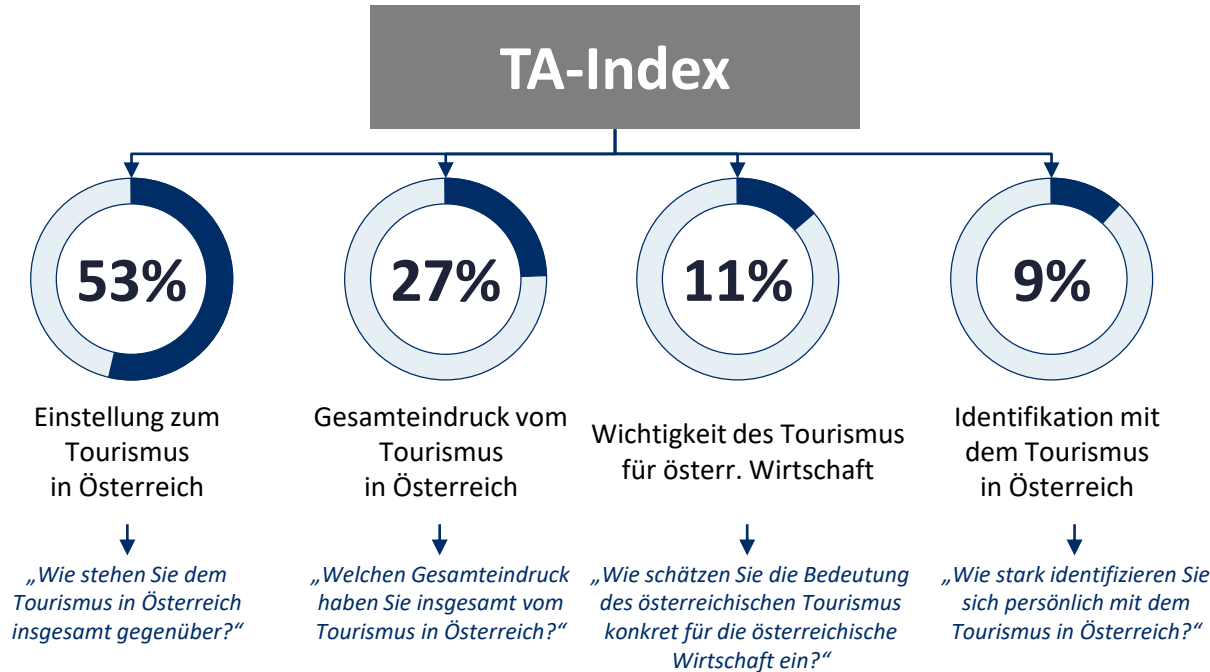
TA-Index

53%

Einstellung zum Tourismus in Österreich

„Wie stehen Sie dem Tourismus in Österreich insgesamt gegenüber?“

27%

Gesamteindruck vom Tourismus in Österreich

„Welchen Gesamteindruck haben Sie insgesamt vom Tourismus in Österreich?“

11%

Wichtigkeit des Tourismus für österr. Wirtschaft

„Wie schätzen Sie die Bedeutung des österreichischen Tourismus konkret für die österreichische Wirtschaft ein?“

9%

Identifikation mit dem Tourismus in Österreich

„Wie stark identifizieren Sie sich persönlich mit dem Tourismus in Österreich?“